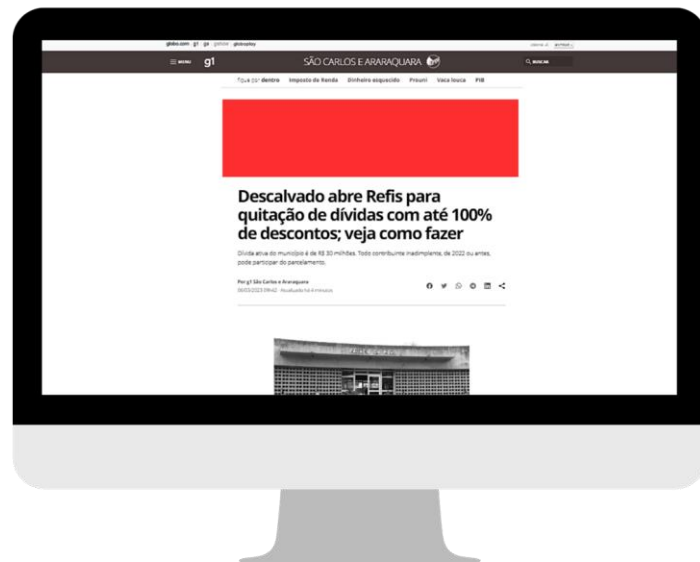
globo.com g1 ge gshow globoplay

MENU g1 SÃO CARLOS E ARARAQUARA BUSCAR

Fique por dentro Imposto de Renda Dinheiro esquecido Prouni Vaca louca PIB

Descalvado abre Refis para quitação de dívidas com até 100% de descontos; veja como fazer

Dívida ativa do município é de R$ 30 milhões. Todo contribuinte inadimplente, de 2022 ou antes, pode participar do parcelamento.

Por g1 São Carlos e Araraquara
06/03/2023 09h42 · Atualizado há 4 minutos